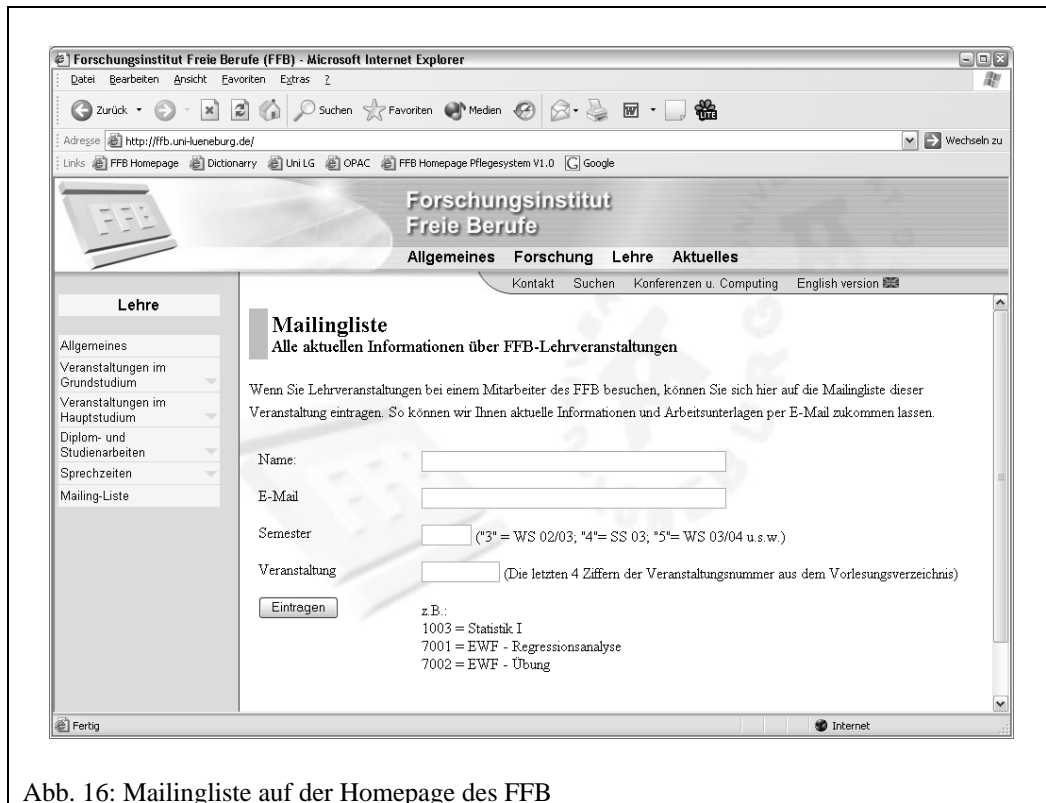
Forschungsinstitut Freie Berufe (FFB) - Microsoft Internet Explorer

Datei Bearbeiten Ansicht Favoriten Extras ?

Zurück Suchen Favoriten Medien

Adresse http://ffb.uni-lueneburg.de/ Wechseln zu

Links FFB Homepage Dictionarry Uni LG OPAC FFB Homepage Pflegesystem V1.0 Google

FFB

Forschungsinstitut Freie Berufe

Allgemeines Forschung Lehre Aktuelles

Kontakt Suchen Konferenzen u. Computing English version

Lehre

Allgemeines
Veranstaltungen im Grundstudium
Veranstaltungen im Hauptstudium
Diplom- und Studienarbeiten
Sprechzeiten
Mailing-Liste

Mailingliste
Alle aktuellen Informationen über FFB-Lehrveranstaltungen

Wenn Sie Lehrveranstaltungen bei einem Mitarbeiter des FFB besuchen, können Sie sich hier auf die Mailingliste dieser Veranstaltung eintragen. So können wir Ihnen aktuelle Informationen und Arbeitsunterlagen per E-Mail zukommen lassen.

Name:

E-Mail

Semester ("3" = WS 02/03; "4"= SS 03; "5"= WS 03/04 u.s.w.)

Veranstaltung (Die letzten 4 Ziffern der Veranstaltungsnummer aus dem Vorlesungsverzeichnis)

Eintragen

z.B.:
1003 = Statistik I
7001 = EWF - Regressionsanalyse
7002 = EWF - Übung

Fertig Internet

Abb. 16: Mailingliste auf der Homepage des FFB